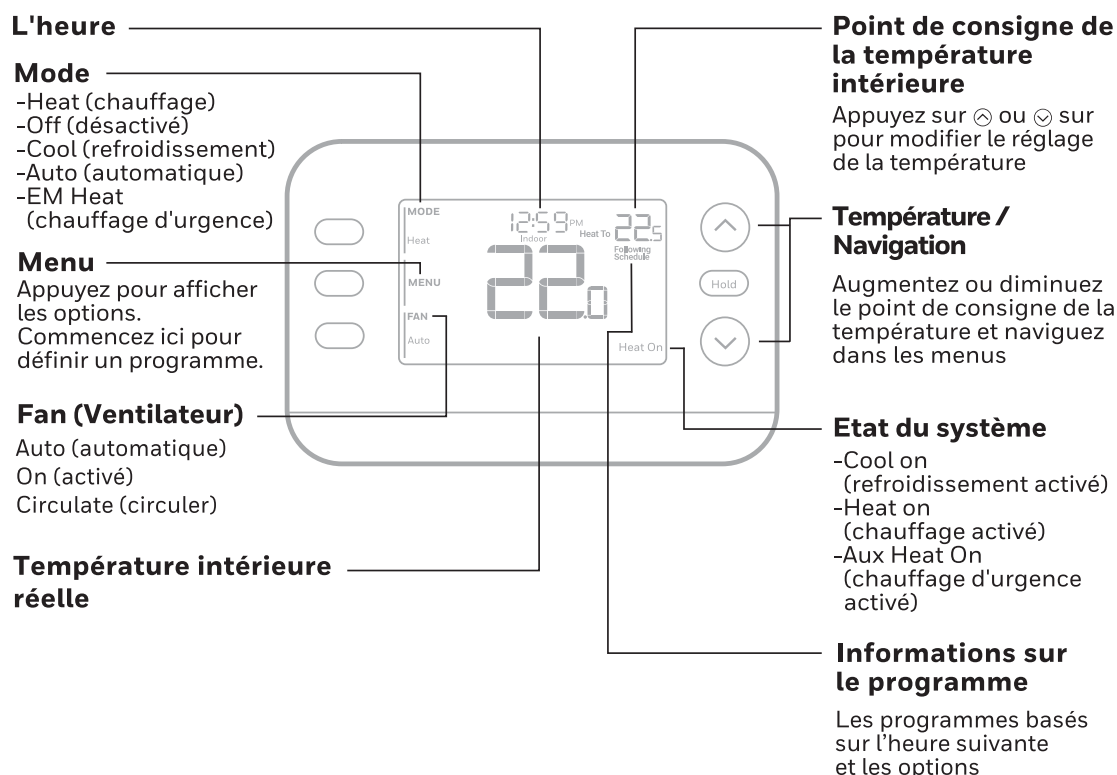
L'heure

Mode
-Heat (chauffage)
-Off (désactivé)
-Cool (refroidissement)
-Auto (automatique)
-EM Heat (chauffage d'urgence)

Menu
Appuyez pour afficher les options. Commencez ici pour définir un programme.

Fan (Ventilateur)
Auto (automatique)
On (activé)
Circulate (circuler)

Température intérieure réelle

MODE
Heat
MENU
FAN
Auto
12:59 PM
Indoor
Heat To
22.5
Following Schedule
22.0
Heat On
Hold

Point de consigne de la température intérieure
Appuyez sur ⌃ ou ⌄ sur pour modifier le réglage de la température

Température / Navigation
Augmentez ou diminuez le point de consigne de la température et naviguez dans les menus

Etat du système
-Cool on (refroidissement activé)
-Heat on (chauffage activé)
-Aux Heat On (chauffage d'urgence activé)

Informations sur le programme
Les programmes basés sur l'heure suivante et les options